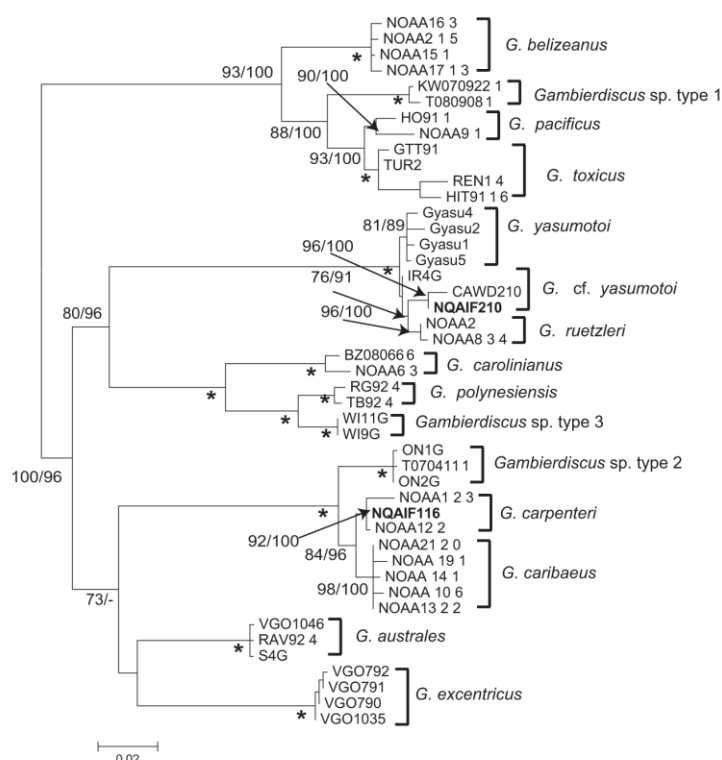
NOAA16 3
NOAA2 1 5
NOAA15 1
NOAA17 1 3
G. belizeanus
93/100
*
90/100
KW070922 1
T080908 1
Gambierdiscus sp. type 1
*
HO91 1
NOAA9 1
G. pacificus
88/100
GTT91
TUR2
93/100
REN1 4
HIT91 1 6
G. toxicus
*
Gyasu4
Gyasu2
Gyasu1
Gyasu5
81/89
G. yasumotoi
96/100
*
IR4G
76/91
CAWD210
NQAIF210
G. cf. yasumotoi
80/96
96/100
NOAA2
NOAA8 3 4
G. ruetzleri
BZ08066 6
NOAA6 3
G. carolinianus
*
RG92 4
TB92 4
G. polynesiensis
*
*
WI11G
WI9G
Gambierdiscus sp. type 3
*
100/96
ON1G
T0704111
ON2G
Gambierdiscus sp. type 2
*
*
NOAA1 2 3
NQAIF116
NOAA12 2
G. carpenteri
92/100
84/96
NOAA21 2 0
NOAA 19 1
NOAA 14 1
NOAA 10 6
NOAA13 2 2
G. caribaeus
98/100
73/-
VGO1046
RAV92 4
S4G
G. australes
*
VGO792
VGO791
VGO790
VGO1035
G. excentricus
*
0.02